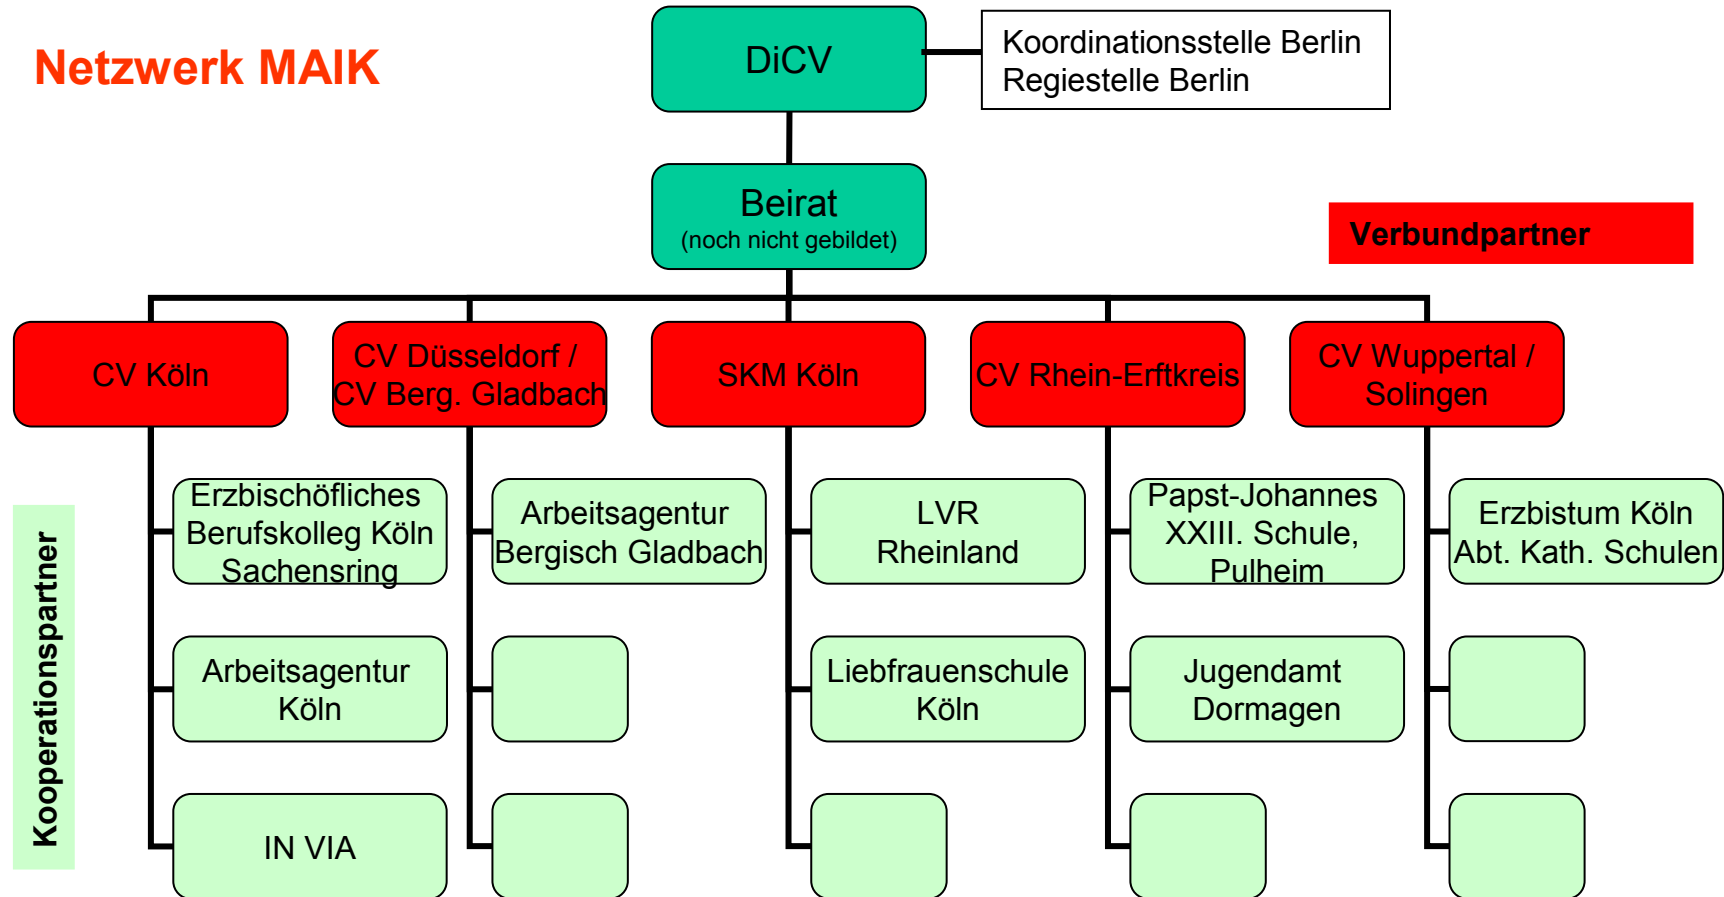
Netzwerk MAIK

DiCV

Koordinationsstelle Berlin
Regiestelle Berlin

Beirat
(noch nicht gebildet)

Verbundpartner

CV Köln

CV Düsseldorf / CV Berg. Gladbach

SKM Köln

CV Rhein-Erftkreis

CV Wuppertal / Solingen

Kooperationspartner

Erzbischöfliches Berufskolleg Köln Sachsenring

Arbeitsagentur Köln

IN VIA

Arbeitsagentur Bergisch Gladbach

LVR Rheinland

Liebfrauenschule Köln

Papst-Johannes XXIII. Schule, Pulheim

Jugendamt Dormagen

Erzbistum Köln Abt. Kath. Schulen